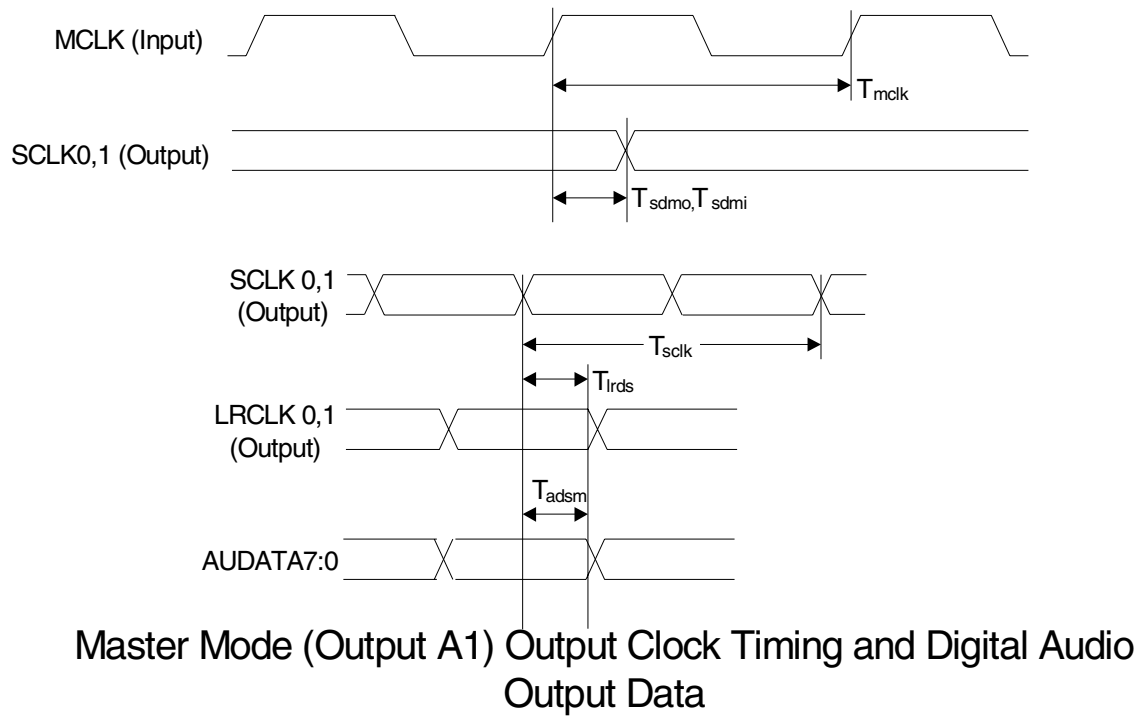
MCLK (Input)

$T_{mclk}$

SCLK0,1 (Output)

$T_{sdmo}$,$T_{sdmi}$

SCLK 0,1 (Output)

$T_{sclk}$

$T_{lrds}$

LRCLK 0,1 (Output)

$T_{adsm}$

AUDATA7:0

Master Mode (Output A1) Output Clock Timing and Digital Audio Output Data